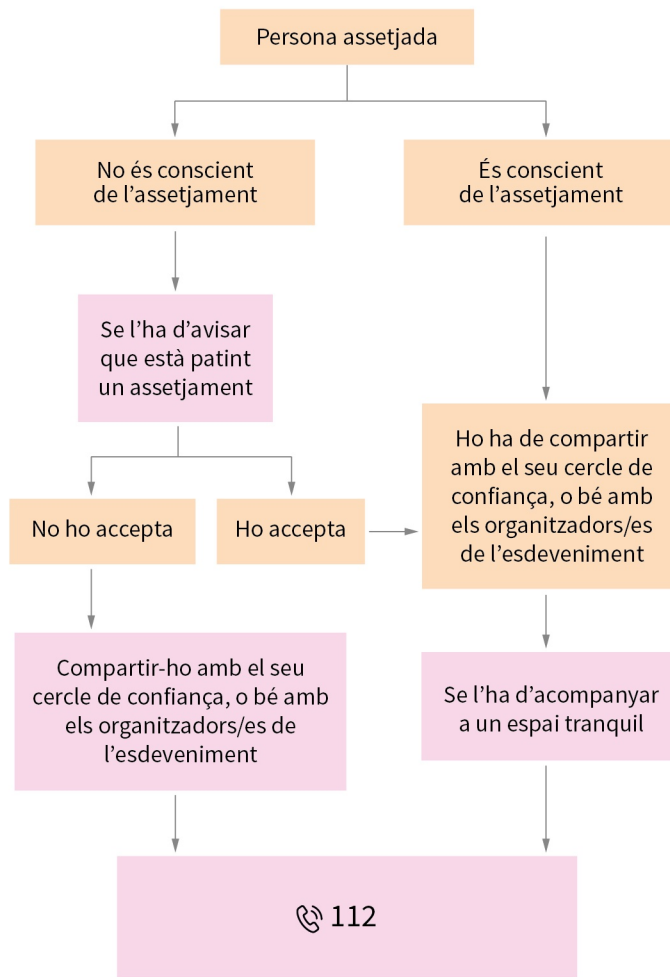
Persona assetjada

No és conscient de l’assetjament

És conscient de l’assetjament

Se l’ha d’avisar que està patint un assetjament

No ho accepta

Ho accepta

Ho ha de compartir amb el seu cercle de confiança, o bé amb els organitzadors/es de l’esdeveniment

Compartir-ho amb el seu cercle de confiança, o bé amb els organitzadors/es de l’esdeveniment

Se l’ha d’acompanyar a un espai tranquil

112